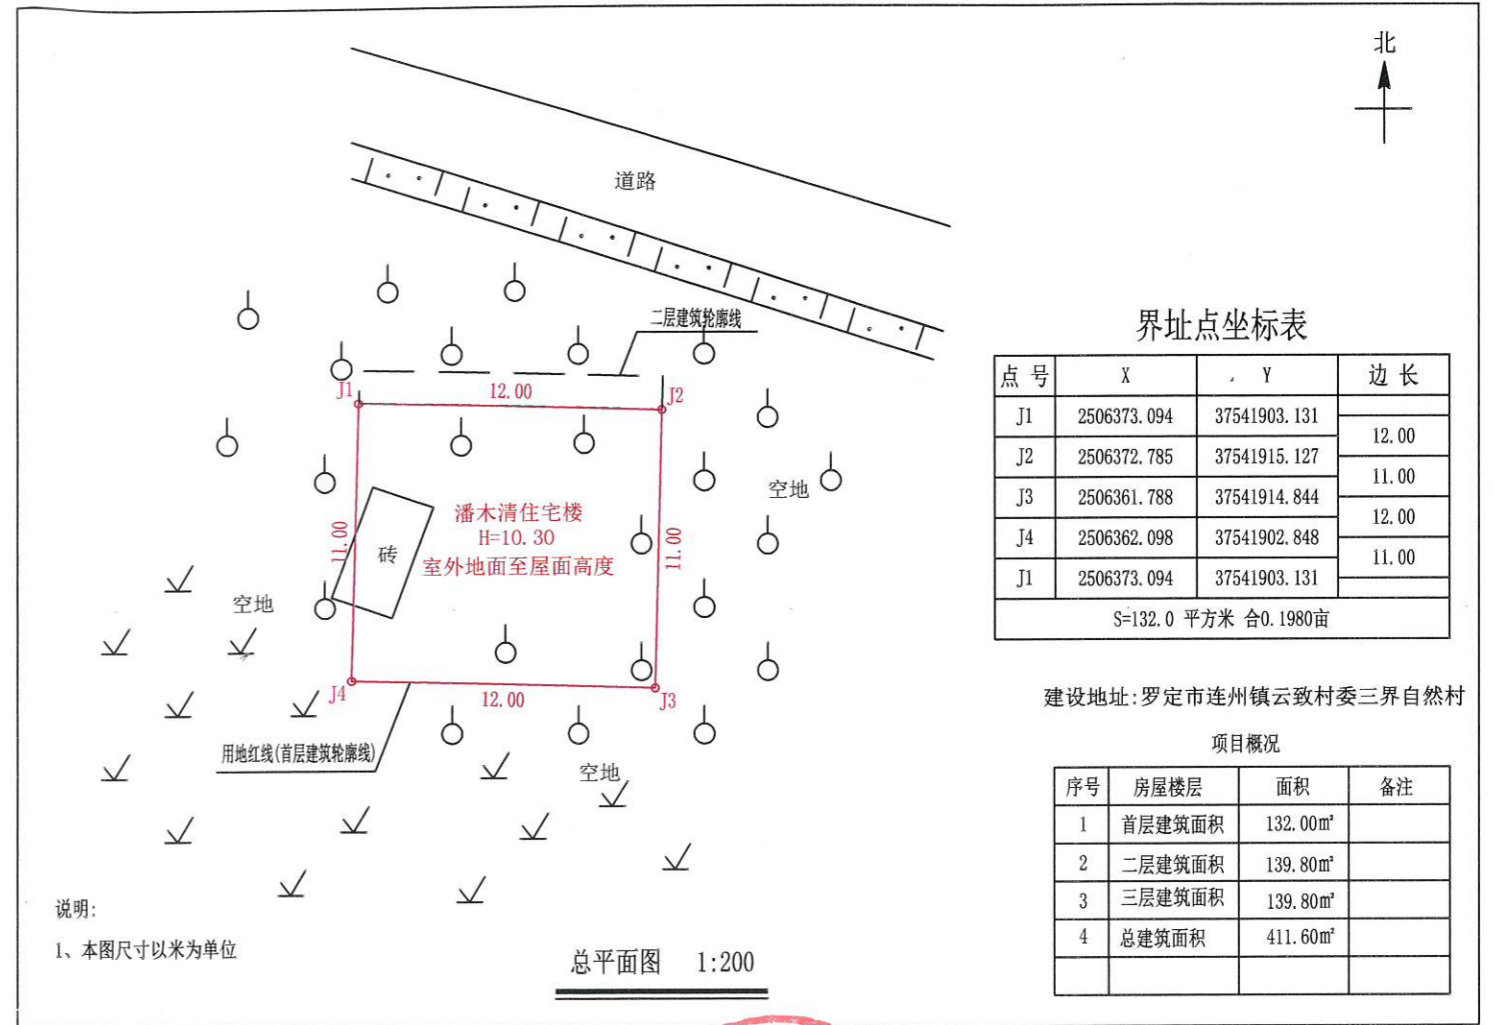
北

道路

二层建筑轮廓线

J1 12.00 J2

空地

潘木清住宅楼
H=10.30
室外地面至屋面高度

砖

11.00

11.00

空地

J4 12.00 J3

用地红线(首层建筑轮廓线)

空地

界址点坐标表

| 点号 | X | Y | 边长 |
|---|---|---|---|
| J1 | 2506373.094 | 37541903.131 | |
| | | | 12.00 |
| J2 | 2506372.785 | 37541915.127 | |
| | | | 11.00 |
| J3 | 2506361.788 | 37541914.844 | |
| | | | 12.00 |
| J4 | 2506362.098 | 37541902.848 | |
| | | | 11.00 |
| J1 | 2506373.094 | 37541903.131 | |
| S=132.0 平方米 合0.1980亩 | | | |

建设地址:罗定市连州镇云致村委三界自然村

项目概况

| 序号 | 房屋楼层 | 面积 | 备注 |
|---|---|---|---|
| 1 | 首层建筑面积 | 132.00m² | |
| 2 | 二层建筑面积 | 139.80m² | |
| 3 | 三层建筑面积 | 139.80m² | |
| 4 | 总建筑面积 | 411.60m² | |
| | | | |

说明:
1、本图尺寸以米为单位

总平面图 1:200